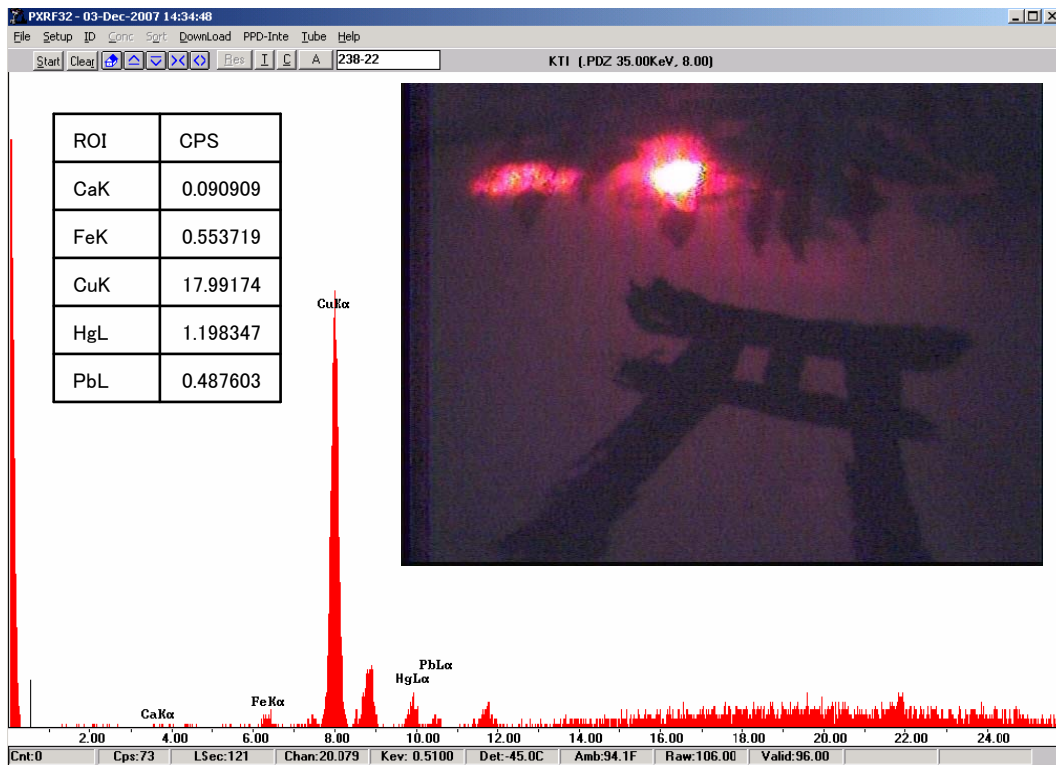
PXRF32 - 03-Dec-2007 14:34:48

File Setup ID Conc Sort DownLoad PPD-Inte Tube Help

Start Clear Res I C A 238-22

KTI (.PDZ 35.00KeV, 8.00)

| ROI | CPS |
|---|---|
| CaK | 0.090909 |
| FeK | 0.553719 |
| CuK | 17.99174 |
| HgL | 1.198347 |
| PbL | 0.487603 |

CuKα

PbLα

HgLα

FeKα

CaKα

2.00 4.00 6.00 8.00 10.00 12.00 14.00 16.00 18.00 20.00 22.00 24.00

Cnt:0 Cps:73 LSec:121 Chan:20.079 Kev: 0.5100 Det:-45.0C Amb:94.1F Raw:106.00 Valid:96.00